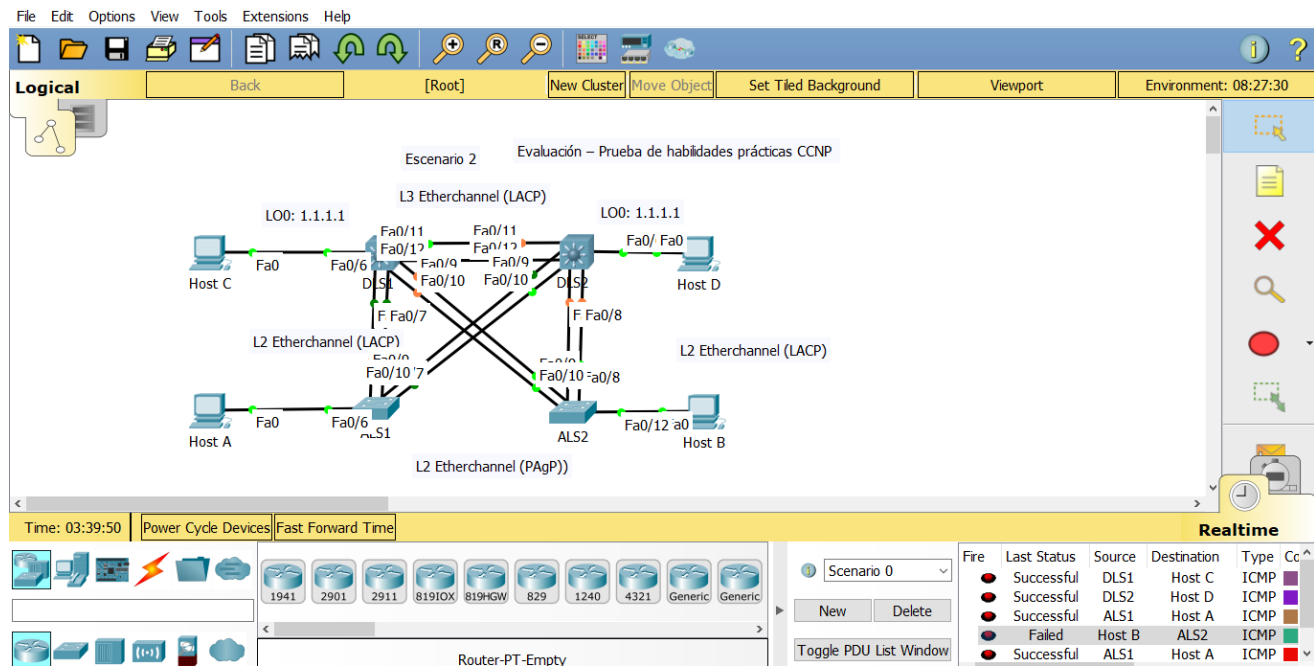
File Edit Options View Tools Extensions Help

Logical | Back | [Root] | New Cluster | Move Object | Set Tiled Background | Viewport | Environment: 08:27:30

Escenario 2

Evaluación – Prueba de habilidades prácticas CCNP

L3 Etherchannel (LACP)

LO0: 1.1.1.1

LO0: 1.1.1.1

Fa0/11
Fa0/12
Fa0/11
Fa0/12
Fa0/9
Fa0/9
Fa0/10
Fa0/10
Fa0
Fa0/6
Fa0/
Fa0

Host C
DLS1
DLS2
Host D

F Fa0/7
F Fa0/8

L2 Etherchannel (LACP)

L2 Etherchannel (LACP)

Fa0/9
Fa0/10 '7
Fa0/9
Fa0/10 'a0/8

Fa0
Fa0/6
Host A
ALS1
ALS2
Fa0/12 'a0
Host B

L2 Etherchannel (PAgP))

Time: 03:39:50 | Power Cycle Devices | Fast Forward Time

Realtime

1941 | 2901 | 2911 | 819IOX | 819HGW | 829 | 1240 | 4321 | Generic | Generic

Router-PT-Empty

Scenario 0

New | Delete

Toggle PDU List Window

| Fire | Last Status | Source | Destination | Type | Co |
|---|---|---|---|---|---|
| | Successful | DLS1 | Host C | ICMP | |
| | Successful | DLS2 | Host D | ICMP | |
| | Successful | ALS1 | Host A | ICMP | |
| | Failed | Host B | ALS2 | ICMP | |
| | Successful | ALS1 | Host A | ICMP | |